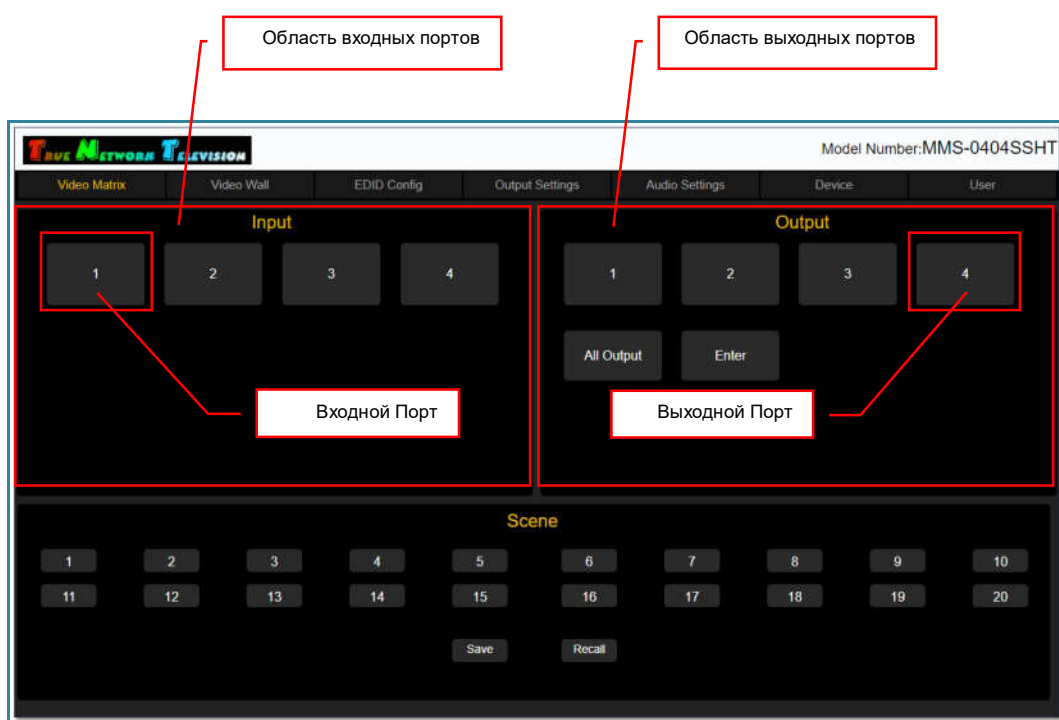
Область входных портов

Область выходных портов

True Network Television

Model Number:MMS-0404SSHT

Video Matrix | Video Wall | EDID Config | Output Settings | Audio Settings | Device | User

Input

1 2 3 4

Output

1 2 3 4

All Output Enter

Входной Порт

Выходной Порт

Scene

1 2 3 4 5 6 7 8 9 10

11 12 13 14 15 16 17 18 19 20

Save Recall